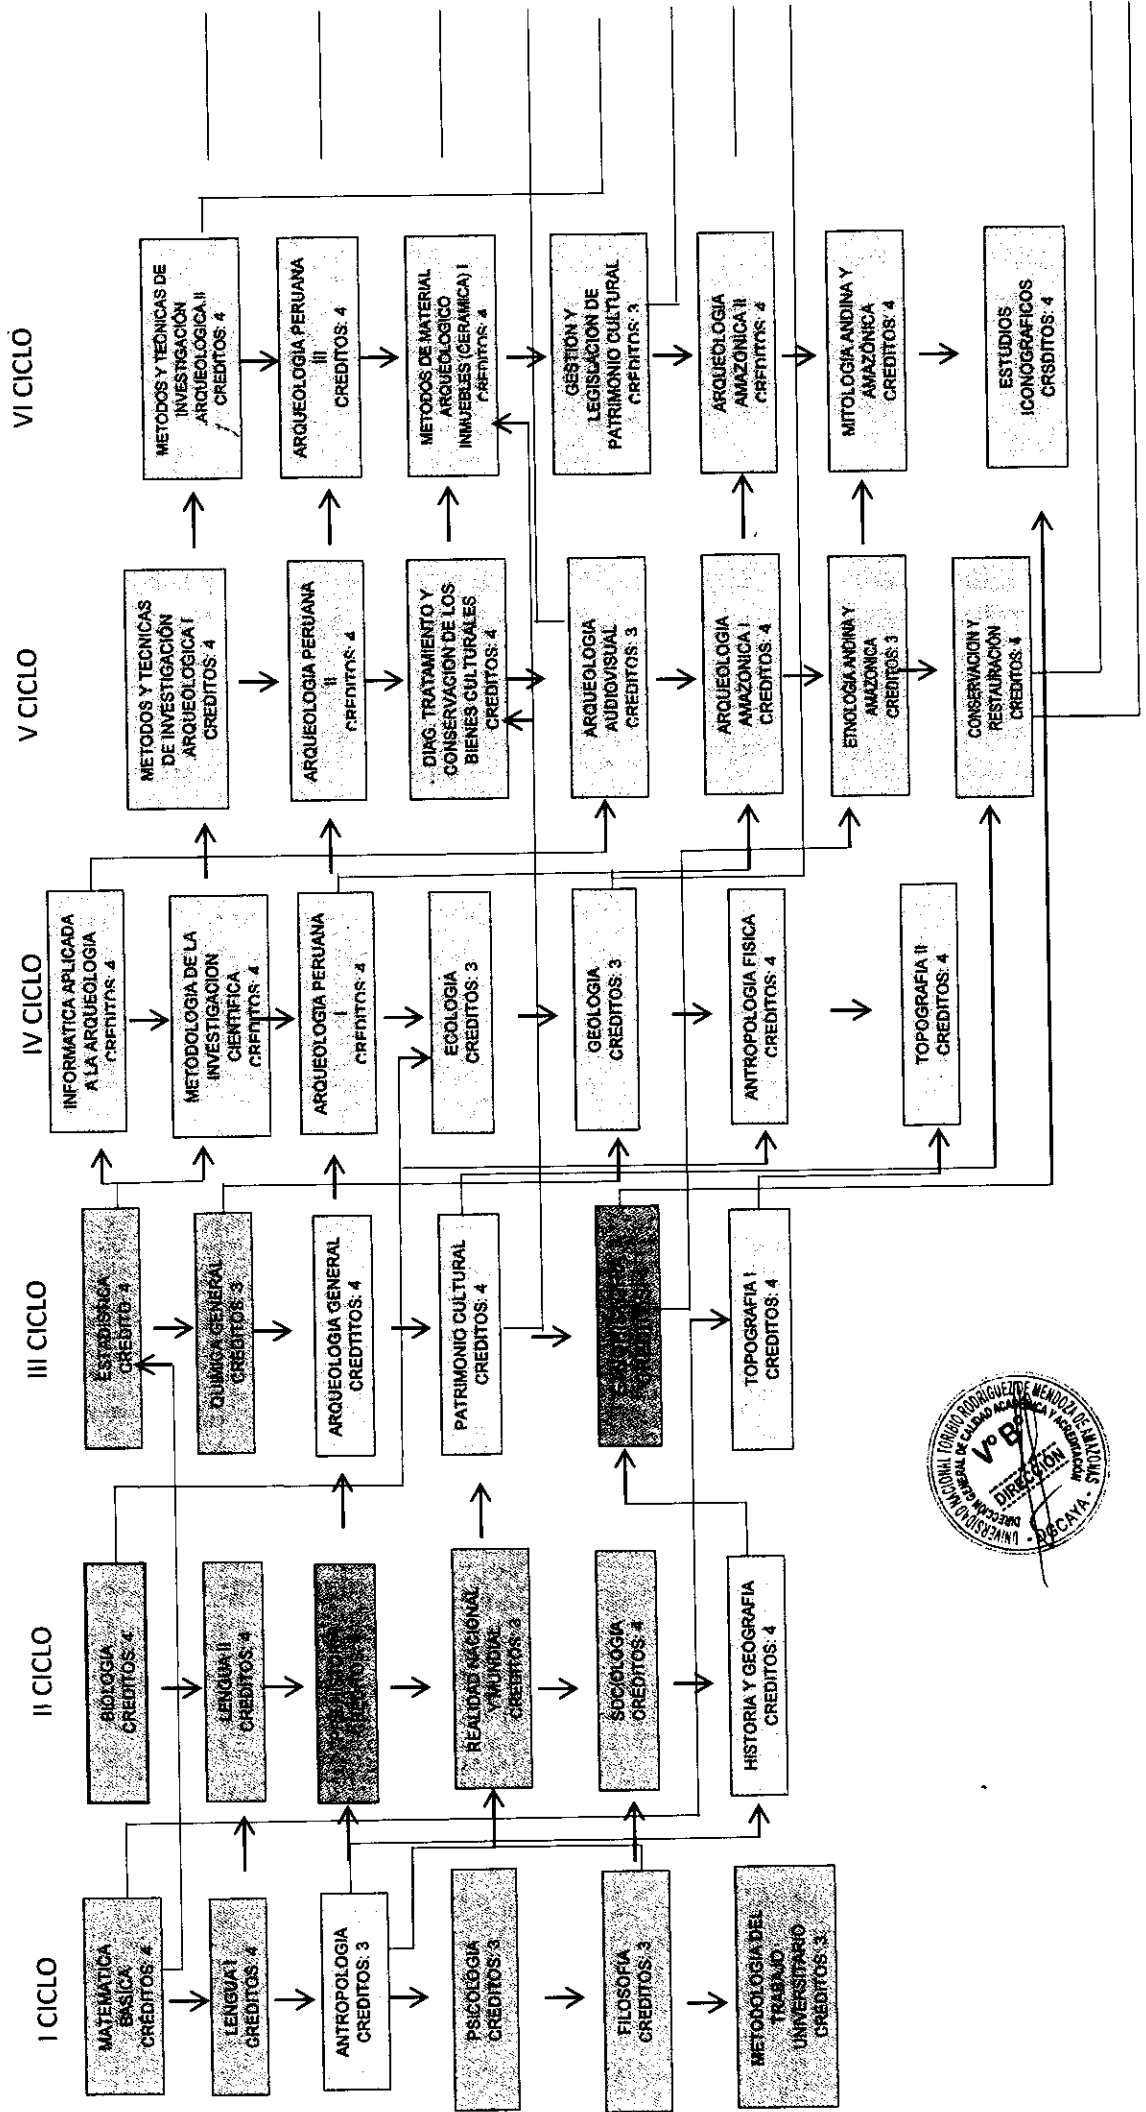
I CICLO

MATEMATICA BASICA CREDITOS: 4

LENGUA I CREDITOS: 4

ANTROPOLOGIA CREDITOS: 3

PSICOLOGIA CREDITOS: 3

FILOSOFIA CREDITOS: 3

METODOLOGIA DEL TRABAJO UNIVERSITARIO CREDITOS: 3

II CICLO

BIOLOGIA CREDITOS: 4

LENGUA II CREDITOS: 4

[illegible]

REALIDAD NACIONAL Y MUNDIAL CREDITOS: 3

SOCIOLOGIA CREDITOS: 4

HISTORIA Y GEOGRAFIA CREDITOS: 4

III CICLO

ESTADISTICA CREDITOS: 4

QUIMICA GENERAL CREDITOS: 3

ARQUEOLOGIA GENERAL CREDITOS: 4

PATRIMONIO CULTURAL CREDITOS: 4

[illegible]

TOPOGRAFIA I CREDITOS: 4

IV CICLO

INFORMATICA APLICADA A LA ARQUEOLOGIA CREDITOS: 4

METODOLOGIA DE LA INVESTIGACION CIENTIFICA CREDITOS: 4

ARQUEOLOGIA PERUANA I CREDITOS: 4

ECOLOGIA CREDITOS: 3

GEOLOGIA CREDITOS: 3

ANTROPOLOGIA FISICA CREDITOS: 4

TOPOGRAFIA II CREDITOS: 4

V CICLO

METODOS Y TECNICAS DE INVESTIGACIÓN ARQUEOLOGICA I CREDITOS: 4

ARQUEOLOGIA PERUANA II CREDITOS: 4

DIAG. TRATAMIENTO Y CONSERVACION DE LOS BIENES CULTURALES CREDITOS: 4

ARQUEOLOGIA AUDIOVISUAL CREDITOS: 3

ARQUEOLOGIA AMAZONICA I CREDITOS: 4

ETNOLOGIA ANDINA Y AMAZONICA CREDITOS: 3

CONSERVACION Y RESTAURACION CREDITOS: 4

VI CICLO

METODOS Y TECNICAS DE INVESTIGACIÓN ARQUEOLÓGICA II CREDITOS: 4

ARQUEOLOGIA PERUANA III CREDITOS: 4

METODOS DE MATERIAL ARQUEOLOGICO INMUEBLES (CERAMICA) I CREDITOS: 4

GESTIÓN Y LEGISLACIÓN DE PATRIMONIO CULTURAL CREDITOS: 3

ARQUEOLOGIA AMAZONICA II CREDITOS: 4

MITOLOGIA ANDINA Y AMAZÓNICA CREDITOS: 4

ESTUDIOS ICONOGRAFICOS CRSDITOS: 4

UNIVERSIDAD NACIONAL TORIBIO RODRIGUEZ DE MENDOZA DE AMAZONAS
DIRECCIÓN GENERAL DE CALIDAD ACADÉMICA Y ACREDITACIÓN
Vº Bº
DIRECCIÓN
DGCAYA